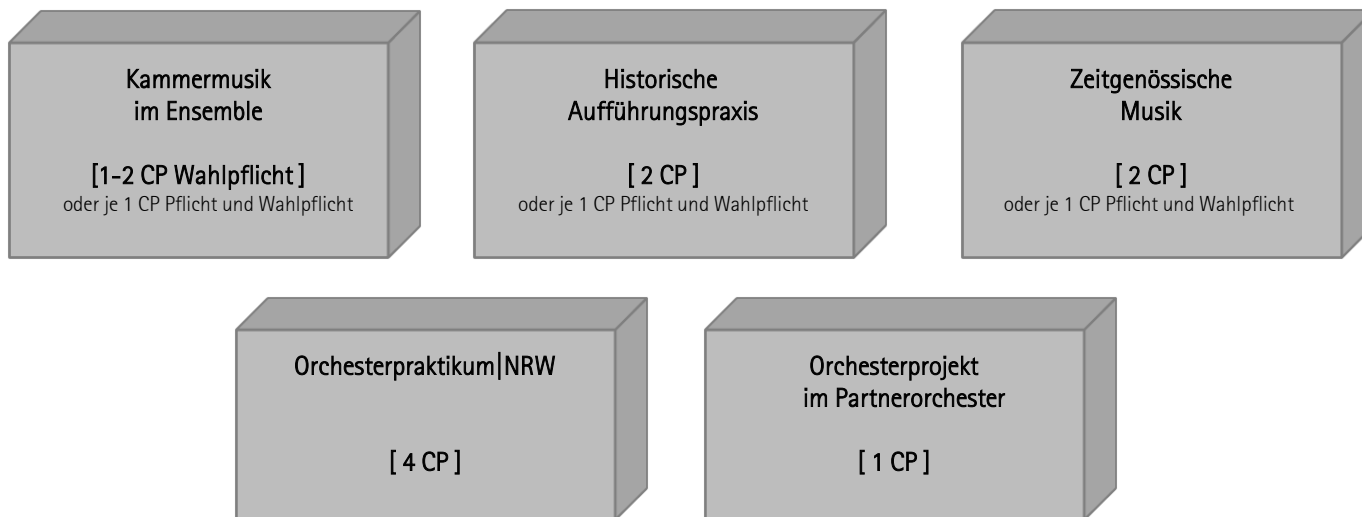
Kammermusik
im Ensemble

[1-2 CP Wahlpflicht ]
oder je 1 CP Pflicht und Wahlpflicht

Historische
Aufführungspraxis

[ 2 CP ]
oder je 1 CP Pflicht und Wahlpflicht

Zeitgenössische
Musik

[ 2 CP ]
oder je 1 CP Pflicht und Wahlpflicht

Orchesterpraktikum|NRW

[ 4 CP ]

Orchesterprojekt
im Partnerorchester

[ 1 CP ]